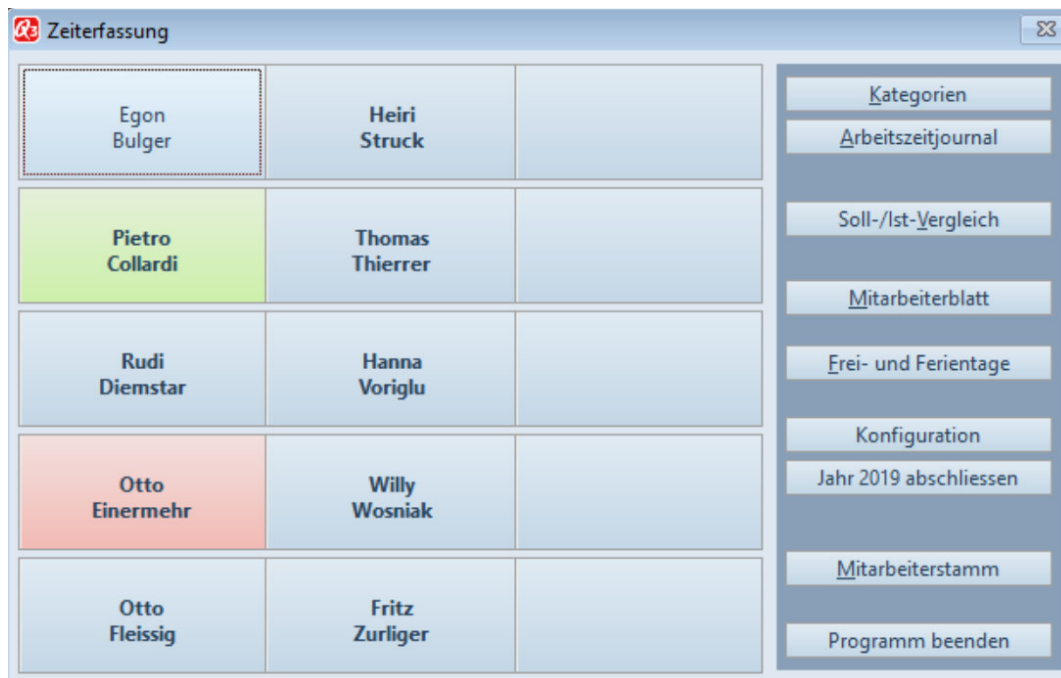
Zeiterfassung

Egon
Bulger

Heiri
Struck

Pietro
Collardi

Thomas
Thierrer

Rudi
Diemstar

Hanna
Voriglu

Otto
Einermehr

Willy
Wosniak

Otto
Fleissig

Fritz
Zurliger

Kategorien
Arbeitszeitjournal
Soll-/Ist-Vergleich
Mitarbeiterblatt
Frei- und Ferientage
Konfiguration
Jahr 2019 abschliessen
Mitarbeiterstamm
Programm beenden